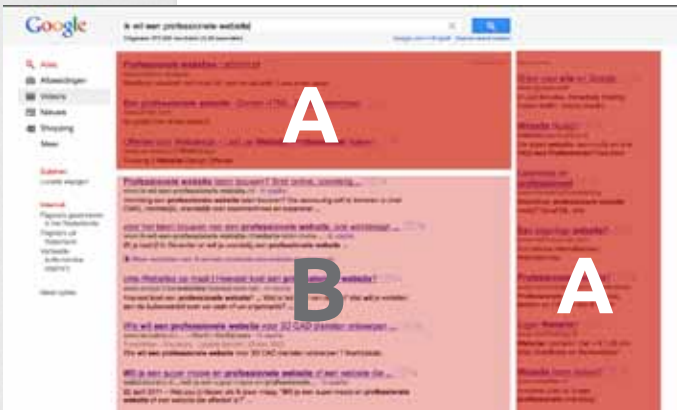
Google

ik wil een professionele website

Alles
Afbeeldingen
Video's
Nieuws
Shopping
Meer

A

Professionele website
Een professionele website
Offertes voor Webdesign

Professionele website laten bouwen?
professionele website
Ik wil een professionele website
Wat is een professionele website?
Wil je een super mooie en professionele website

B

A

Wat zegt site ...
Website Nodig?
Laat maken professioneel
Een professionele website?
Professionele
Eigen Website?
Website laten maken?